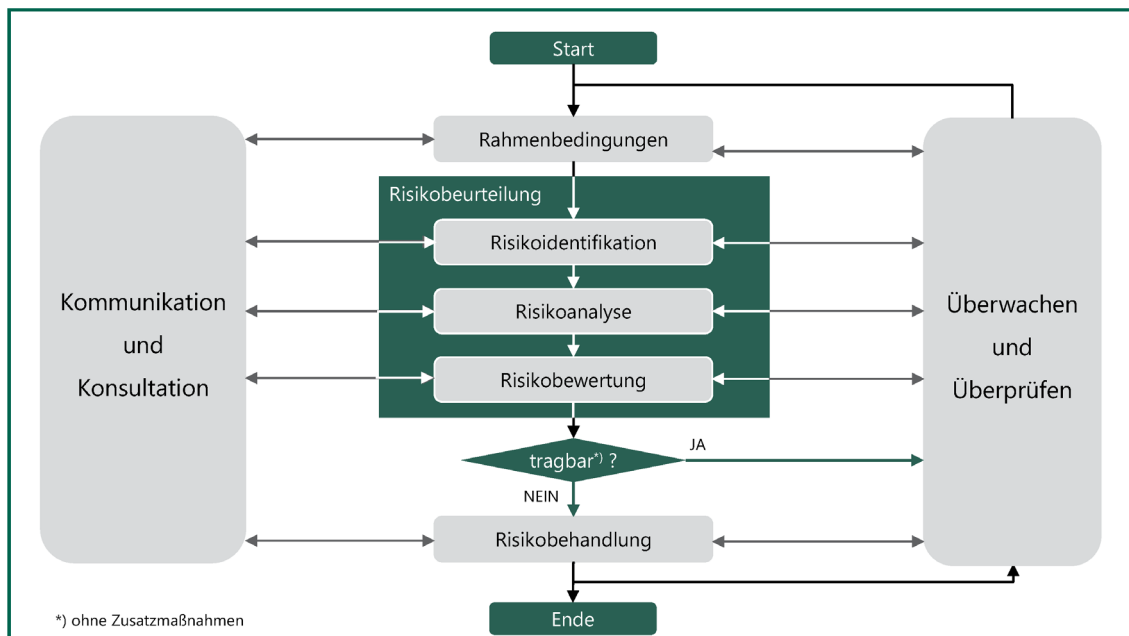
Start

Rahmenbedingungen

Kommunikation und Konsultation

Risikobeurteilung

Risikoidentifikation

Risikoanalyse

Risikobewertung

Überwachen und Überprüfen

tragbar$^{*)}$ ?

JA

NEIN

Risikobehandlung

Ende

*) ohne Zusatzmaßnahmen